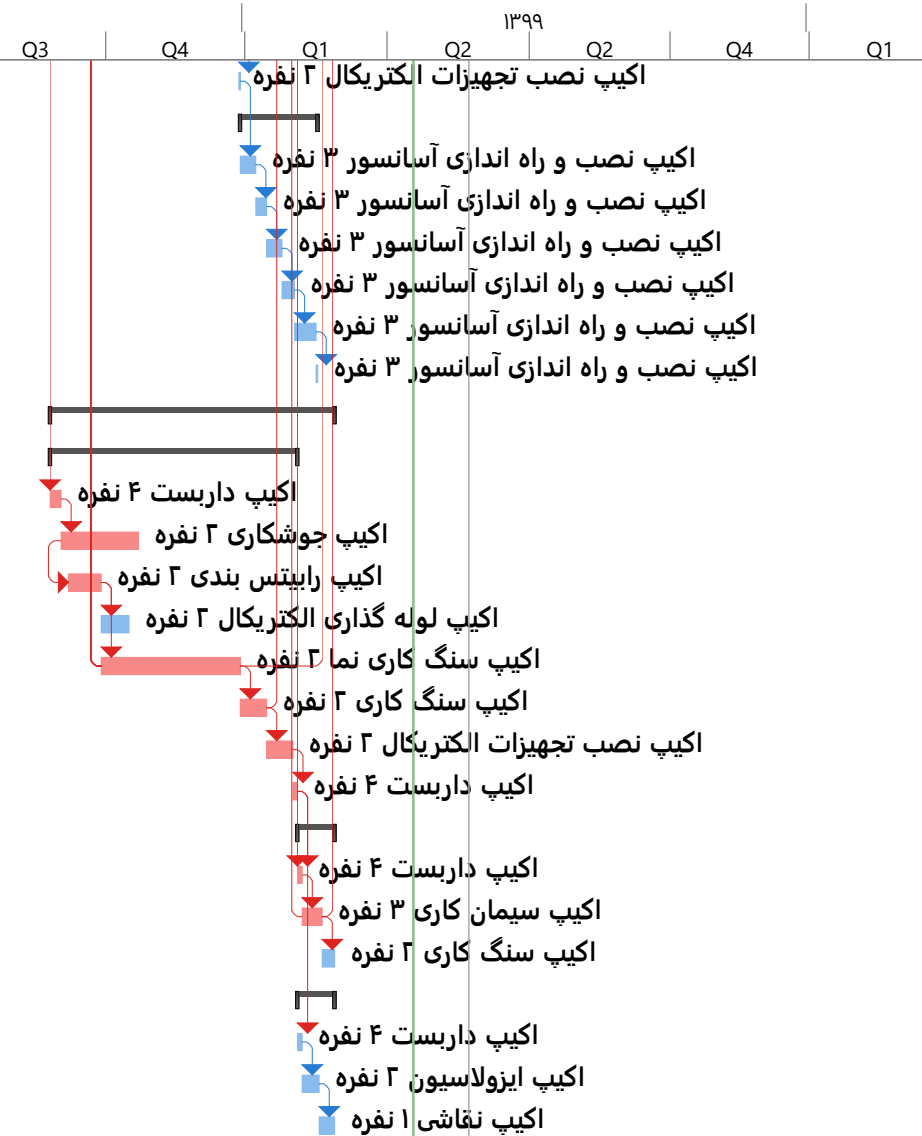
۱۳۹۹

Q3 Q4 Q1 Q2 Q2 Q4 Q1

اکیپ نصب تجهیزات الکتریکال ۳ نفره

اکیپ نصب و راه اندازی آسانسور ۳ نفره
اکیپ نصب و راه اندازی آسانسور ۳ نفره
اکیپ نصب و راه اندازی آسانسور ۳ نفره
اکیپ نصب و راه اندازی آسانسور ۳ نفره
اکیپ نصب و راه اندازی آسانسور ۳ نفره
اکیپ نصب و راه اندازی آسانسور ۳ نفره

اکیپ داربست ۴ نفره
اکیپ جوشکاری ۲ نفره
اکیپ رابیتس بندی ۲ نفره
اکیپ لوله گذاری الکتریکال ۲ نفره
اکیپ سنگ کاری نما ۳ نفره
اکیپ سنگ کاری ۲ نفره
اکیپ نصب تجهیزات الکتریکال ۲ نفره
اکیپ داربست ۴ نفره

اکیپ داربست ۴ نفره
اکیپ سیمان کاری ۳ نفره
اکیپ سنگ کاری ۲ نفره

اکیپ داربست ۴ نفره
اکیپ ایزولاسیون ۲ نفره
اکیپ نقاشی ۱ نفره